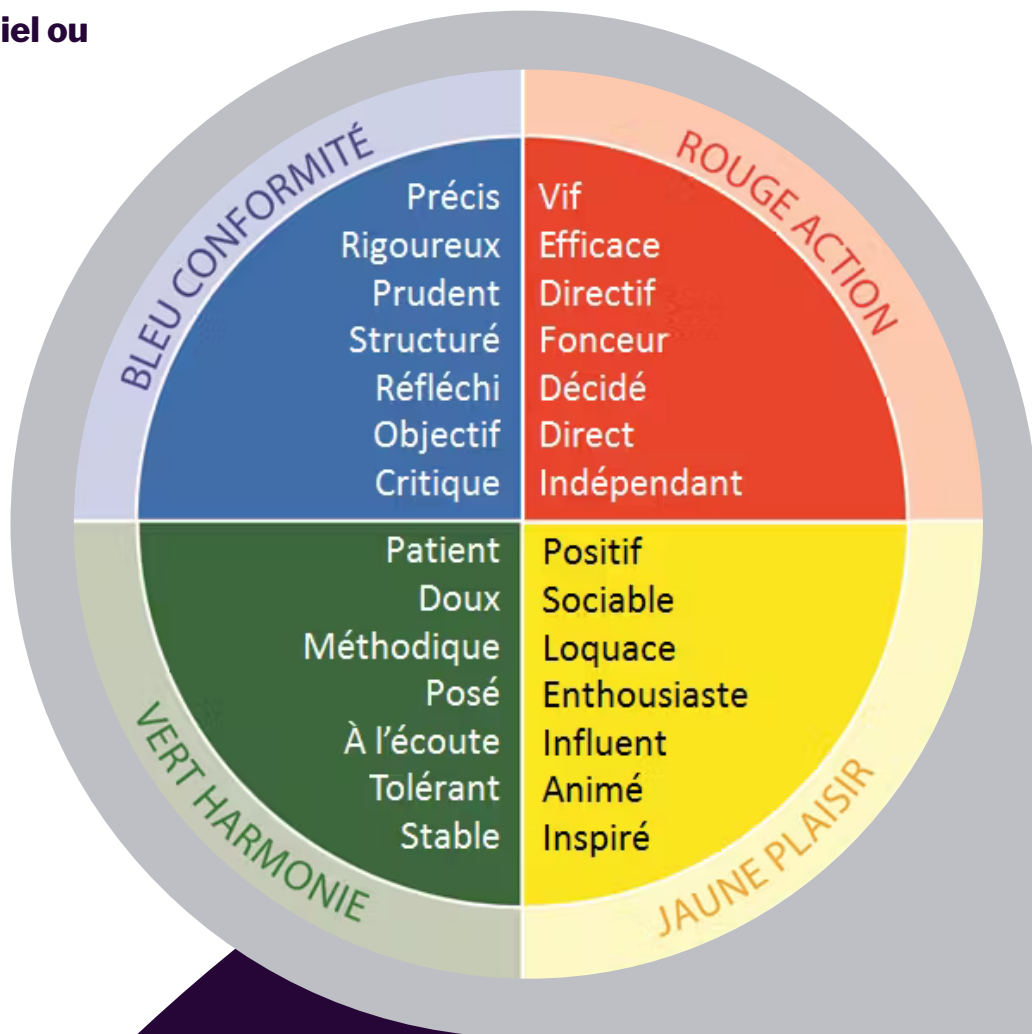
iel ou

BLEU CONFORMITÉ

Précis
Rigoureux
Prudent
Structuré
Réfléchi
Objectif
Critique

ROUGE ACTION

Vif
Efficace
Directif
Fonceur
Décidé
Direct
Indépendant

VERT HARMONIE

Patient
Doux
Méthodique
Posé
À l'écoute
Tolérant
Stable

JAUNE PLAISIR

Positif
Sociable
Loquace
Enthousiaste
Influent
Animé
Inspiré